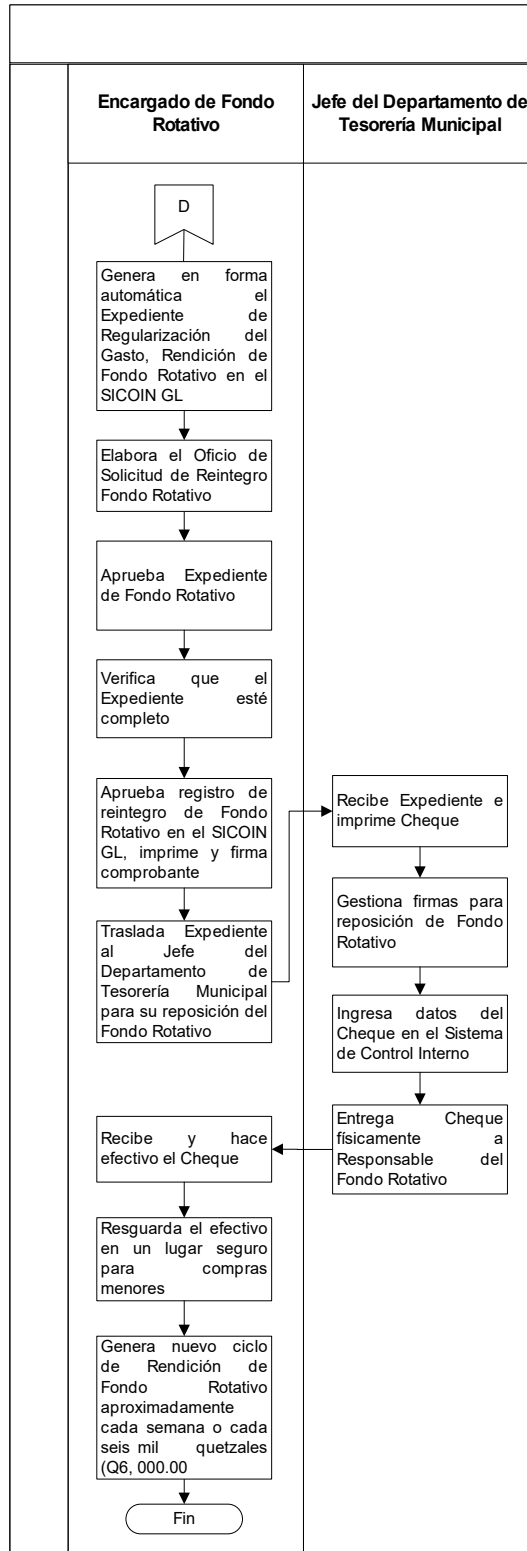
Encargado de Fondo Rotativo

Jefe del Departamento de Tesorería Municipal

D

Genera en forma automática el Expediente de Regularización del Gasto, Rendición de Fondo Rotativo en el SICOIN GL

Elabora el Oficio de Solicitud de Reintegro Fondo Rotativo

Aprueba Expediente de Fondo Rotativo

Verifica que el Expediente esté completo

Aprueba registro de reintegro de Fondo Rotativo en el SICOIN GL, imprime y firma comprobante

Traslada Expediente al Jefe del Departamento de Tesorería Municipal para su reposición del Fondo Rotativo

Recibe Expediente e imprime Cheque

Gestiona firmas para reposición de Fondo Rotativo

Ingresa datos del Cheque en el Sistema de Control Interno

Entrega Cheque físicamente a Responsable del Fondo Rotativo

Recibe y hace efectivo el Cheque

Resguarda el efectivo en un lugar seguro para compras menores

Genera nuevo ciclo de Rendición de Fondo Rotativo aproximadamente cada semana o cada seis mil quetzales (Q6, 000.00

Fin